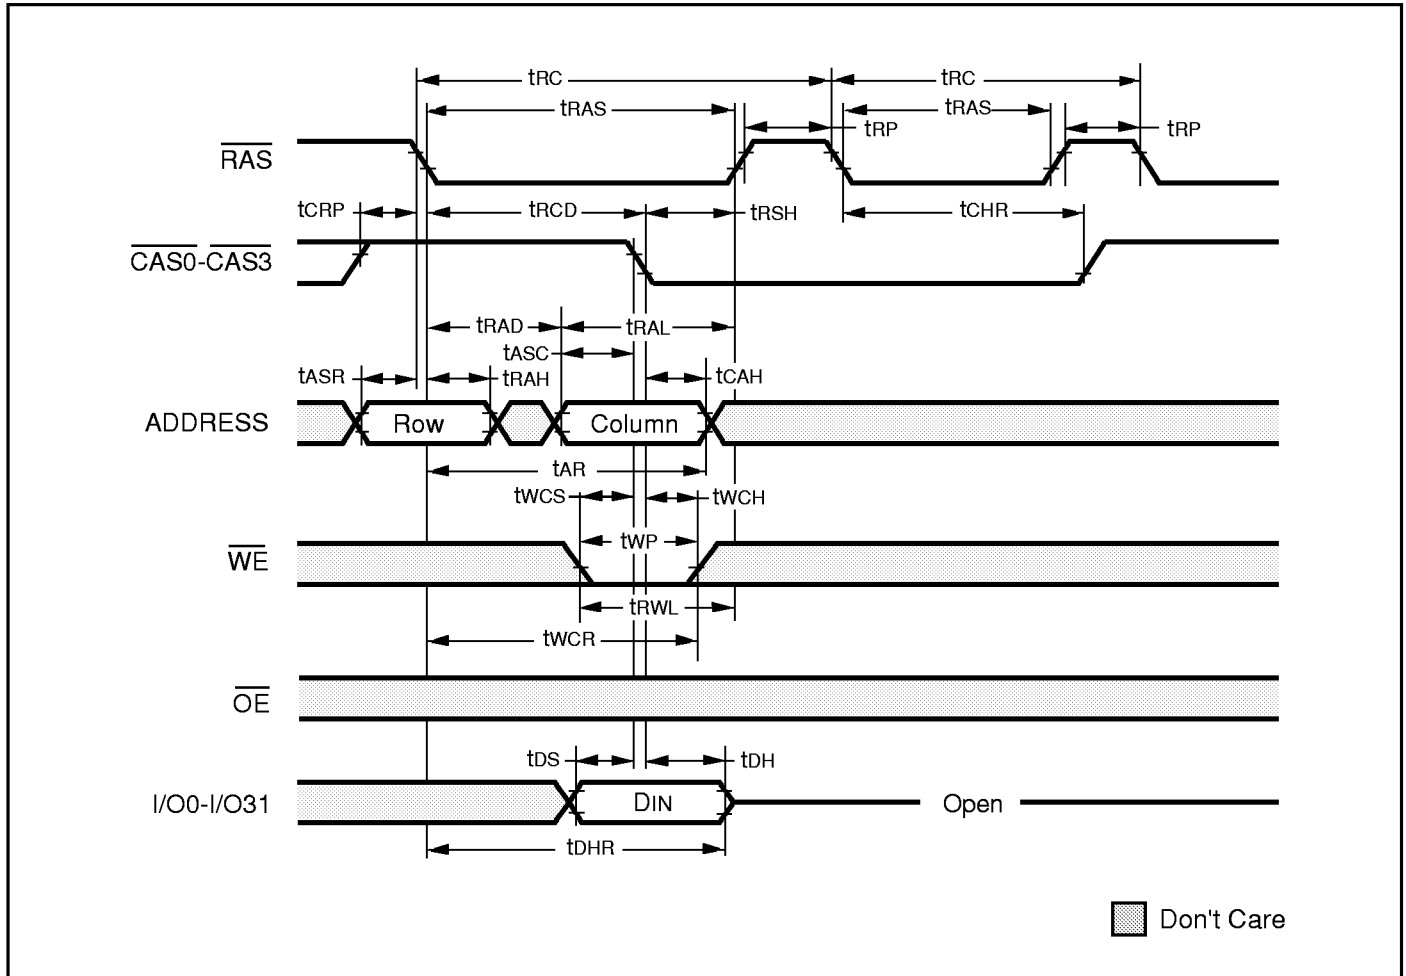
tRC
tRC
tRAS
tRAS
tRP
tRP
$\overline{RAS}$
tCRP
tRCD
tRSH
tCHR
$\overline{CAS0}$-$\overline{CAS3}$
tRAD
tRAL
tASC
tASR
tRAH
tCAH
ADDRESS
Row
Column
tAR
tWCS
tWCH
tWP
$\overline{WE}$
tRWL
tWCR
$\overline{OE}$
tDS
tDH
I/O0-I/O31
DIN
Open
tDHR
Don't Care